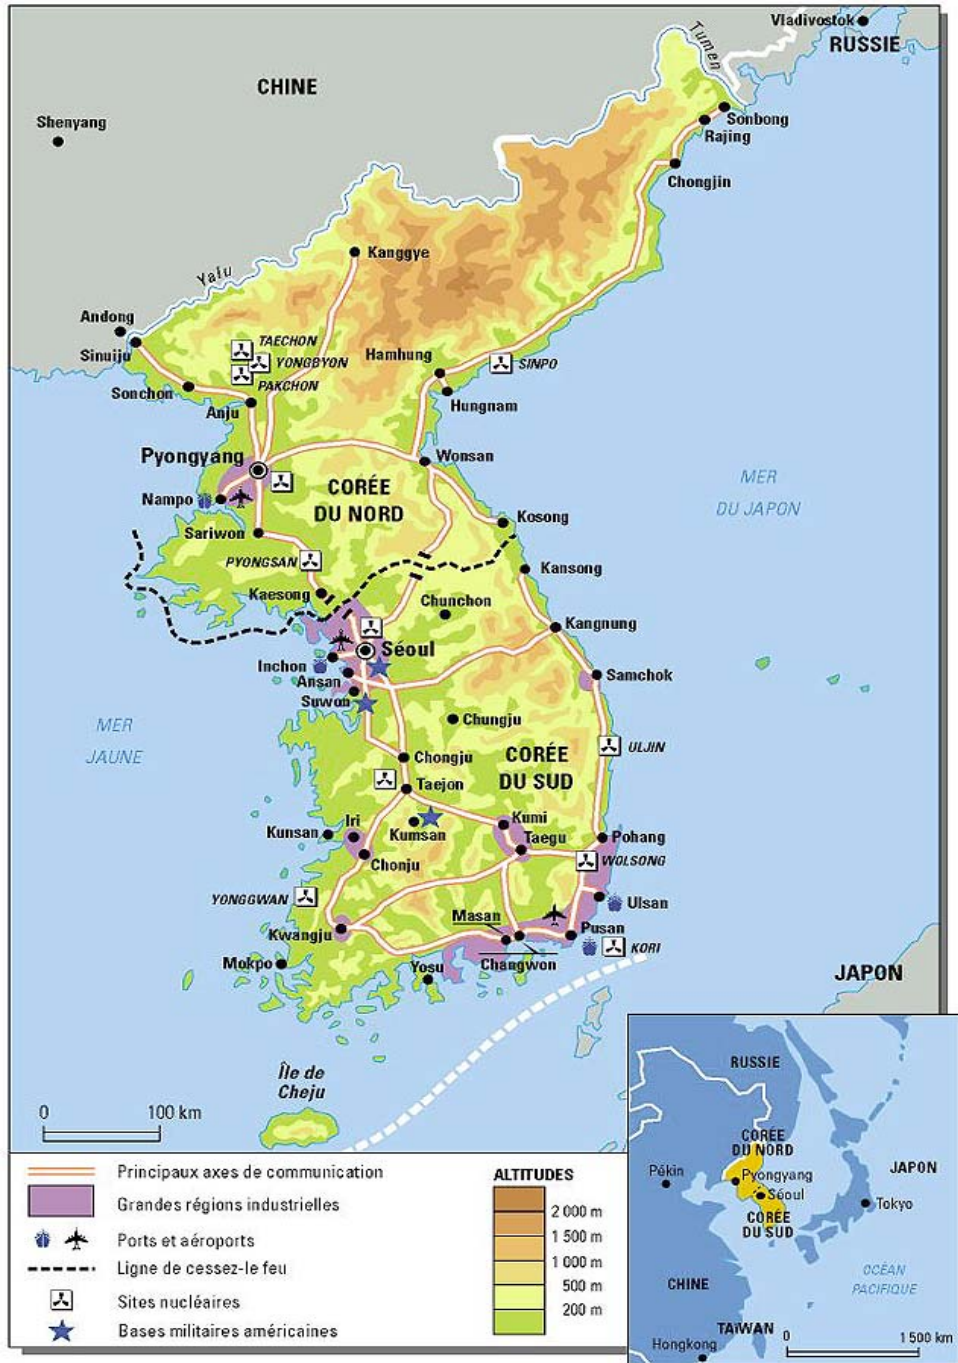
Vladivostok
RUSSIE
Tumen
CHINE
Shenyang
Sonbong
Rajing
Chongjin
Kanggye
Yalu
Andong
Sinuiju
TAECHON
YONGBYON
PAKCHON
Hamhung
SINPO
Sonchon
Anju
Hungnam
Pyongyang
Wonsan
MER DU JAPON
Nampo
CORÉE DU NORD
Sariwon
Kosong
PYONGSAN
Kansong
Kaesong
Chunchon
Kangnung
Séoul
Inchon
Ansan
Samchok
Suwon
Chungju
MER JAUNE
ULJIN
Chongju
CORÉE DU SUD
Taejon
Kumi
Iri
Kumsan
Taegu
Pohang
Kunsan
Chonju
WOLSONG
YONGGWAN
Ulsan
Masan
Pusan
Kwangju
KORI
Mokpo
Yosu
Changwon
JAPON
Île de Cheju
0
100 km
Principaux axes de communication
Grandes régions industrielles
Ports et aéroports
Ligne de cessez-le feu
Sites nucléaires
Bases militaires américaines
ALTITUDES
2 000 m
1 500 m
1 000 m
500 m
200 m
RUSSIE
CORÉE DU NORD
Pékin
Pyongyang
Séoul
JAPON
Tokyo
CORÉE DU SUD
OCÉAN PACIFIQUE
CHINE
TAIWAN
Hongkong
0
1 500 km